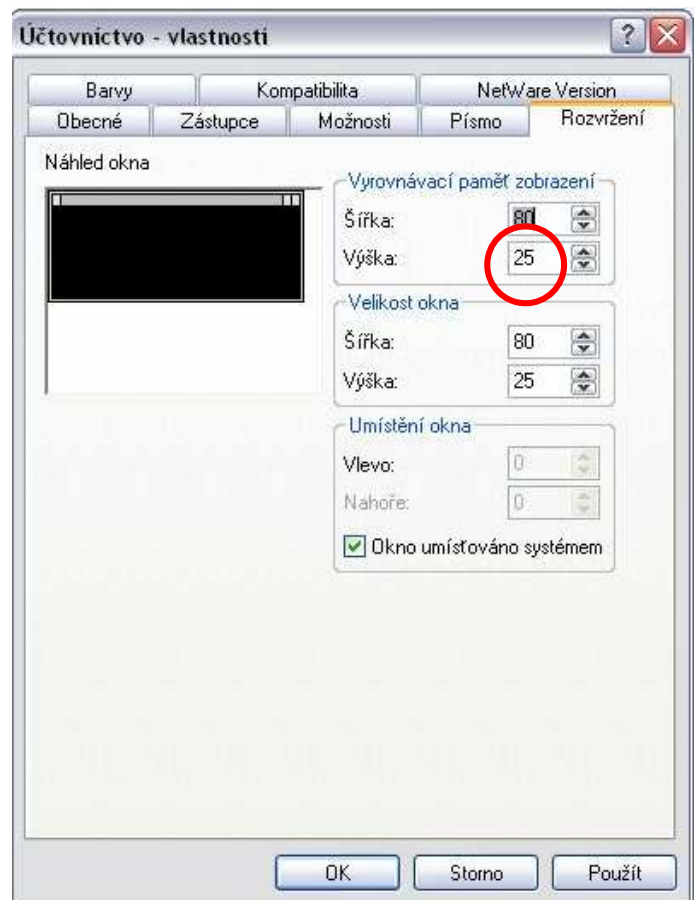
Účtovnictvo - vlastnosti

?

Barvy
Kompatibilita
NetWare Version
Obecné
Zástupce
Možnosti
Písmo
Rozvržení

Náhled okna

Vyrovnávací paměť zobrazení
Šířka: 80
Výška: 25

Velikost okna
Šířka: 80
Výška: 25

Umístění okna
Vlevo: 0
Nahoře: 0
Okno umísťováno systémem

OK
Storno
Použít